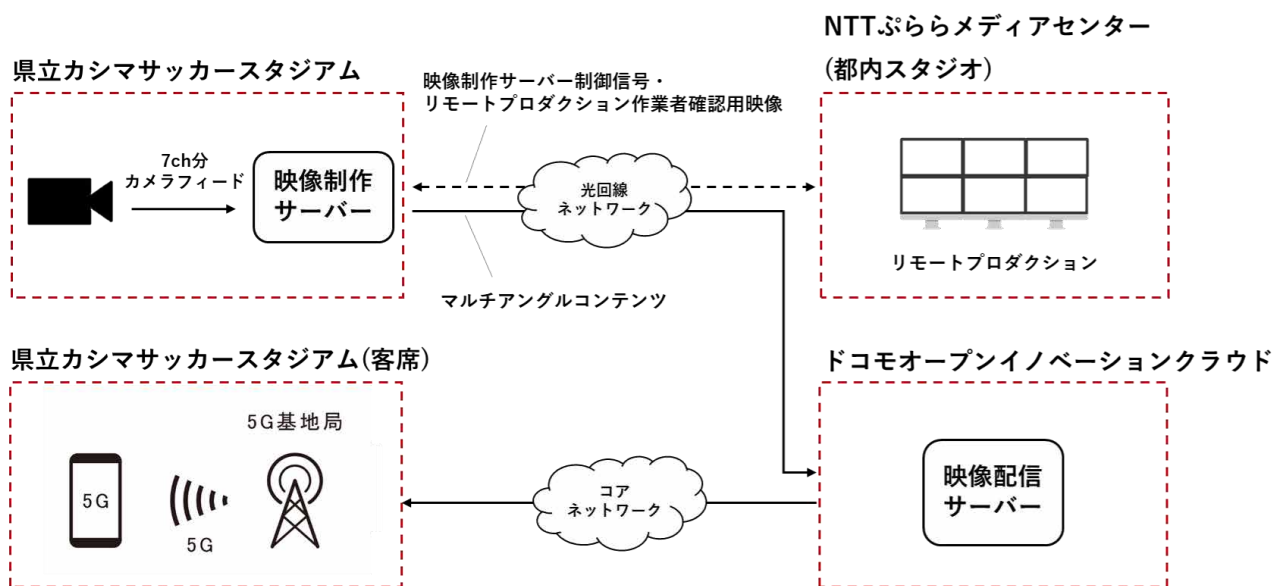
NTTぷららメディアセンター
(都内スタジオ)

県立カシマサッカースタジアム

映像制作サーバー制御信号・
リモートプロダクション作業者確認用映像

7ch分
カメラフィード

映像制作
サーバー

光回線
ネットワーク

リモートプロダクション

マルチアングルコンテンツ

県立カシマサッカースタジアム(客席)

ドコモオープンイノベーションクラウド

5G基地局

5G

5G

コア
ネットワーク

映像配信
サーバー